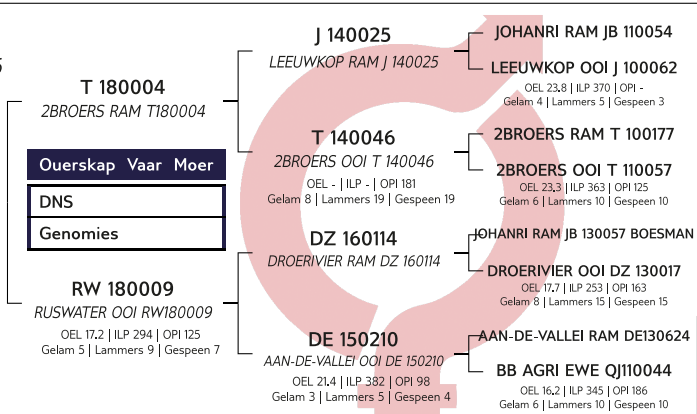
5

T 180004
2BROERS RAM T180004

Ouerskap Vaar Moer
DNS
Genomies

RW 180009
RUSWATER OOI RW180009
OEL 17.2 | ILP 294 | OPI 125
Gelam 5 | Lammers 9 | Gespeen 7

J 140025
LEEUWKOP RAM J 140025

T 140046
2BROERS OOI T 140046
OEL - | ILP - | OPI 181
Gelam 8 | Lammers 19 | Gespeen 19

DZ 160114
DROERIVIER RAM DZ 160114

DE 150210
AAN-DE-VALLEI OOI DE 150210
OEL 21.4 | ILP 382 | OPI 98
Gelam 3 | Lammers 5 | Gespeen 4

JOHANRI RAM JB 110054

LEEUWKOP OOI J 100062
OEL 23.8 | ILP 370 | OPI -
Gelam 4 | Lammers 5 | Gespeen 3

2BROERS RAM T 100177

2BROERS OOI T 110057
OEL 23.3 | ILP 363 | OPI 125
Gelam 6 | Lammers 10 | Gespeen 10

JOHANRI RAM JB 130057 BOESMAN

DROERIVIER OOI DZ 130017
OEL 17.7 | ILP 253 | OPI 163
Gelam 8 | Lammers 15 | Gespeen 15

AAN-DE-VALLEI RAM DE130624

BB AGRI EWE QJ110044
OEL 16.2 | ILP 345 | OPI 186
Gelam 6 | Lammers 10 | Gespeen 10